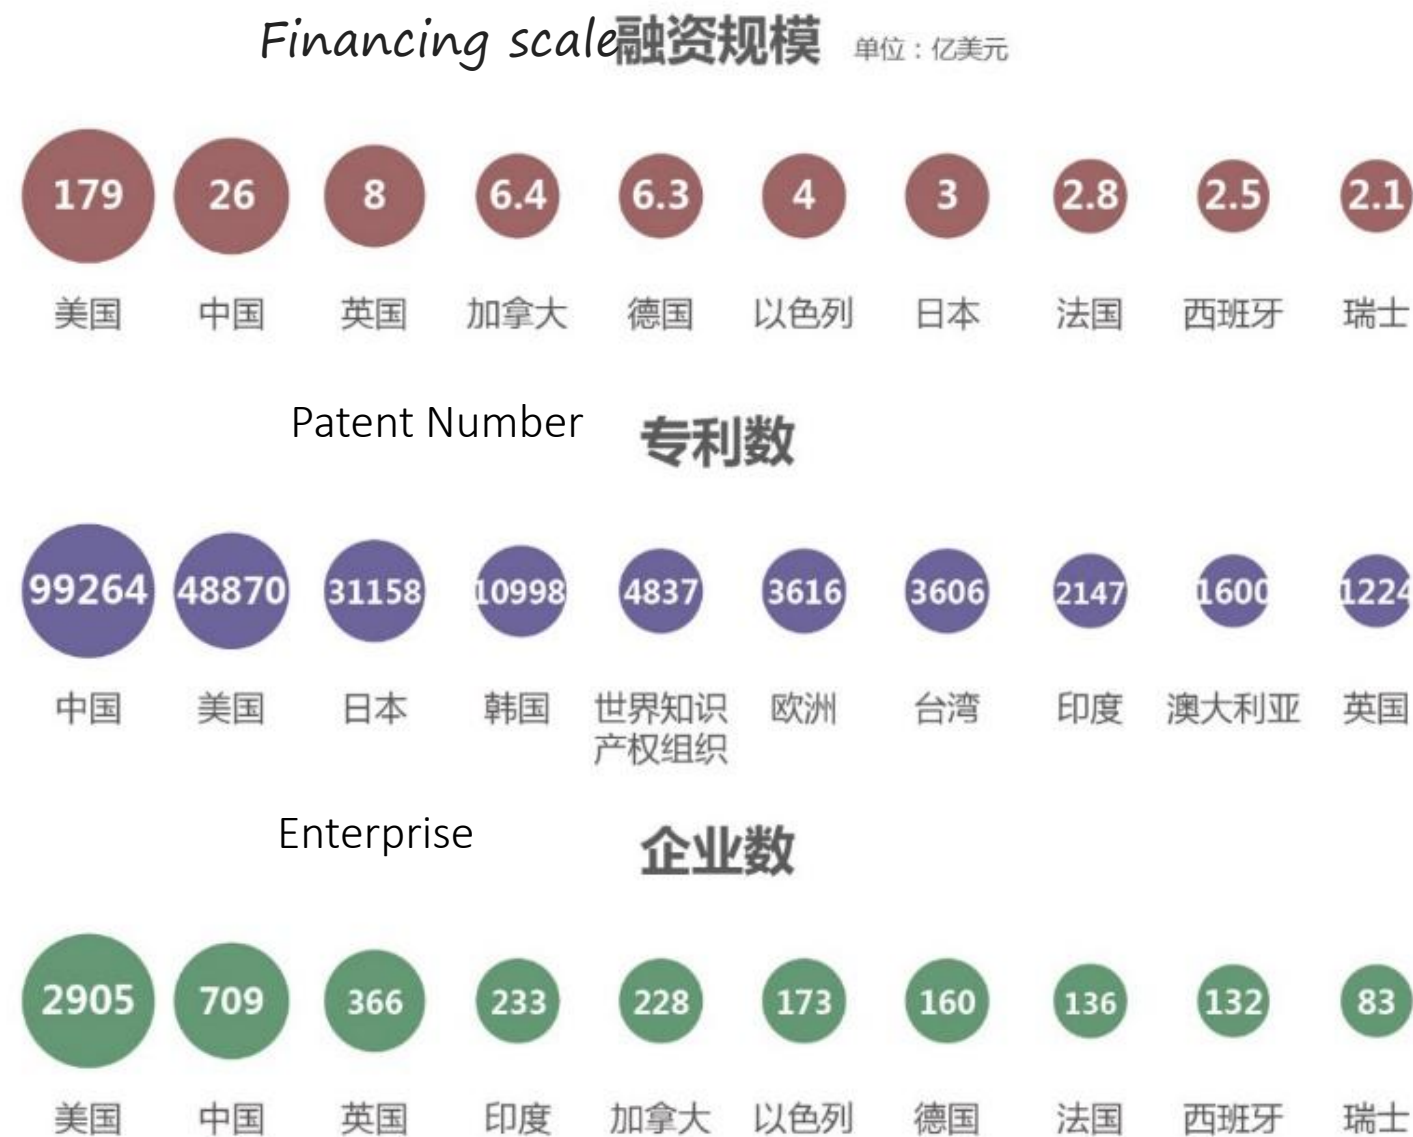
Financing scale 融资规模 单位：亿美元

179 美国
26 中国
8 英国
6.4 加拿大
6.3 德国
4 以色列
3 日本
2.8 法国
2.5 西班牙
2.1 瑞士

Patent Number 专利数

99264 中国
48870 美国
31158 日本
10998 韩国
4837 世界知识产权组织
3616 欧洲
3606 台湾
2147 印度
1600 澳大利亚
1224 英国

Enterprise 企业数

2905 美国
709 中国
366 英国
233 印度
228 加拿大
173 以色列
160 德国
136 法国
132 西班牙
83 瑞士